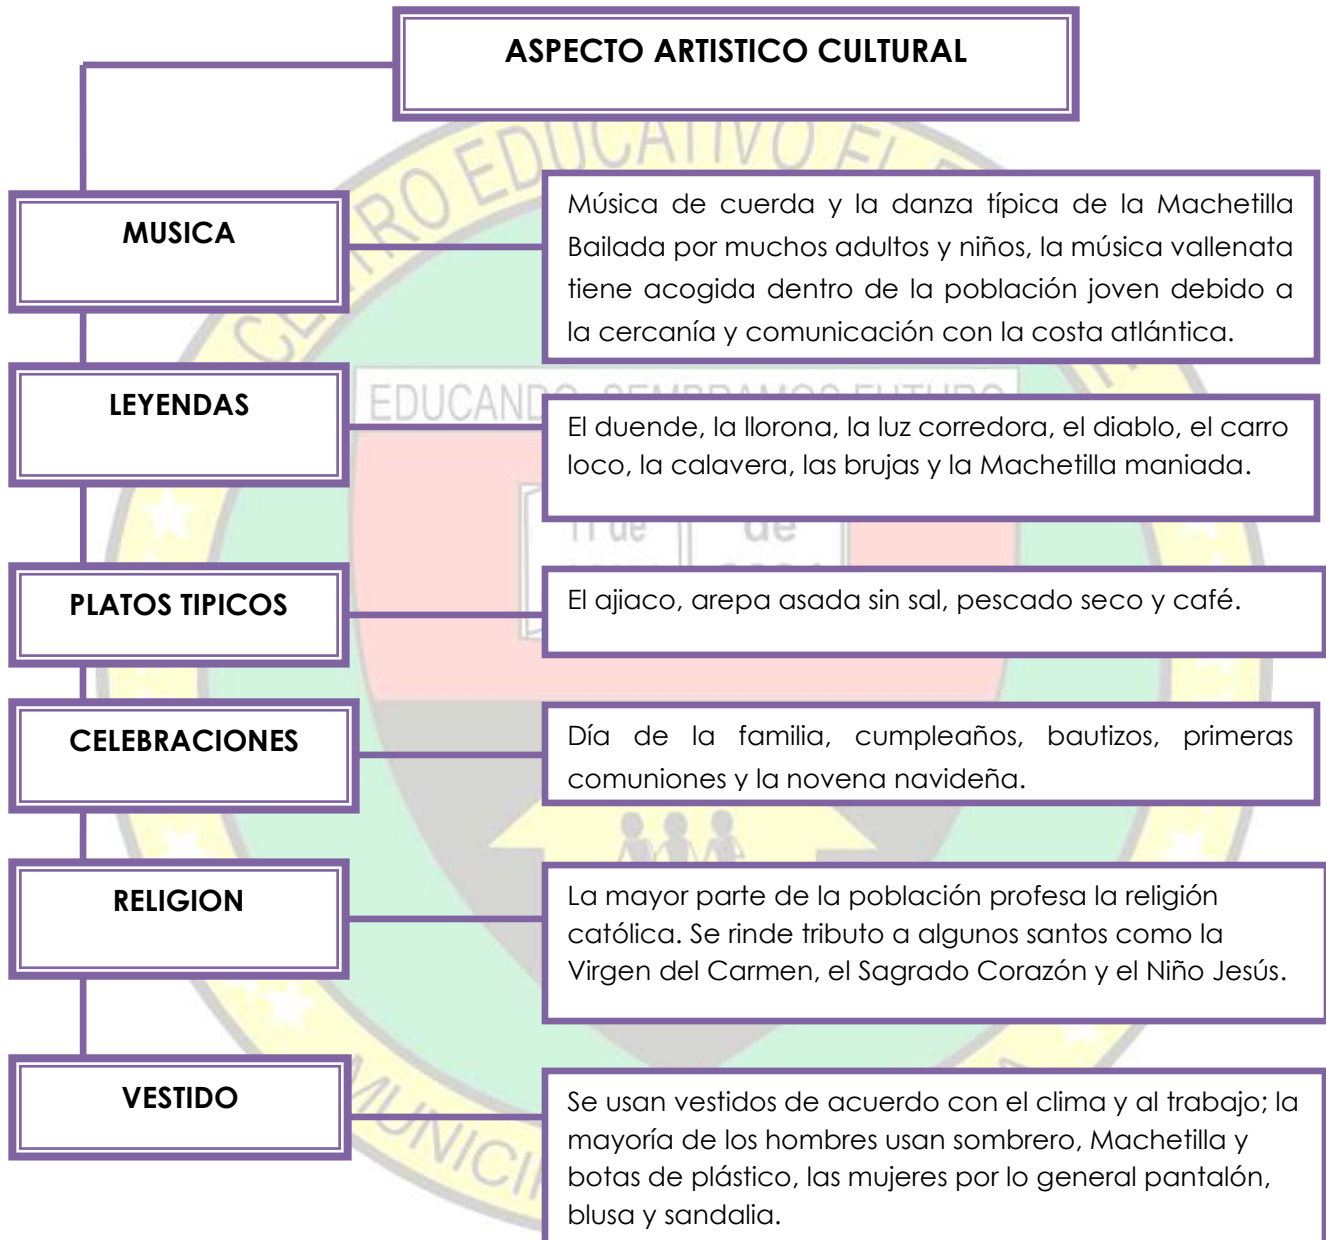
ASPECTO ARTISTICO CULTURAL

MUSICA

Música de cuerda y la danza típica de la Machetilla Bailada por muchos adultos y niños, la música vallenata tiene acogida dentro de la población joven debido a la cercanía y comunicación con la costa atlántica.

LEYENDAS

El duende, la llorona, la luz corredora, el diablo, el carro loco, la calavera, las brujas y la Machetilla maniada.

PLATOS TIPICOS

El ajiaco, arepa asada sin sal, pescado seco y café.

CELEBRACIONES

Día de la familia, cumpleaños, bautizos, primeras comuniones y la novena navideña.

RELIGION

La mayor parte de la población profesa la religión católica. Se rinde tributo a algunos santos como la Virgen del Carmen, el Sagrado Corazón y el Niño Jesús.

VESTIDO

Se usan vestidos de acuerdo con el clima y al trabajo; la mayoría de los hombres usan sombrero, Machetilla y botas de plástico, las mujeres por lo general pantalón, blusa y sandalia.